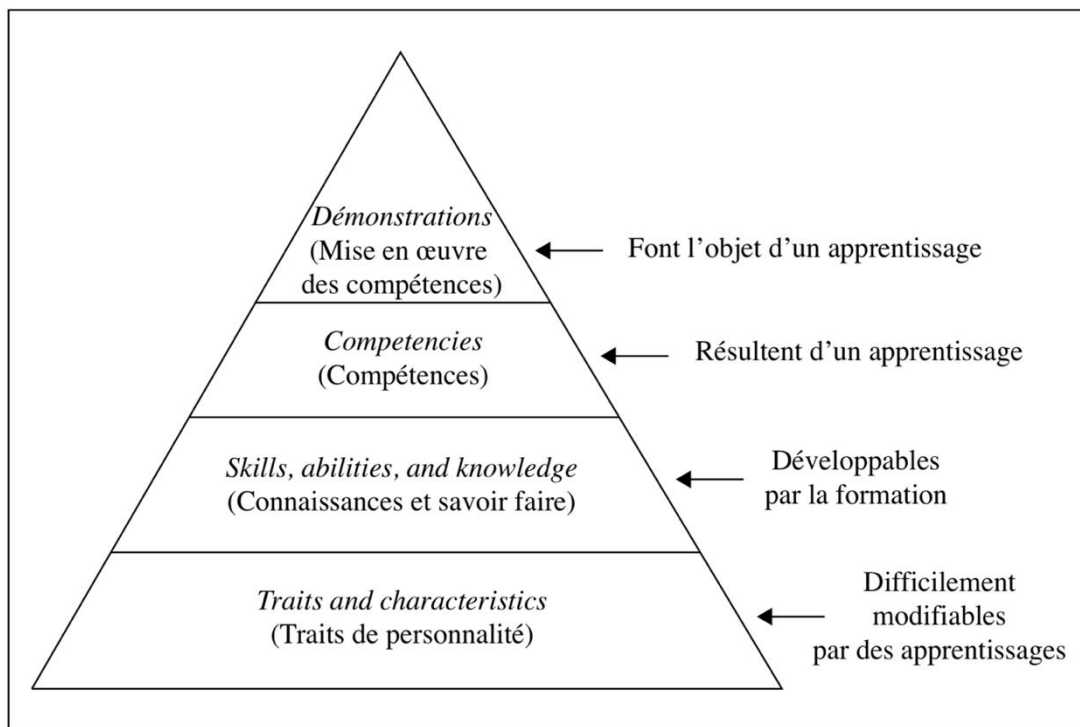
Démonstrations
(Mise en œuvre des compétences)

Font l'objet d'un apprentissage

Competencies
(Compétences)

Résultent d'un apprentissage

Skills, abilities, and knowledge
(Connaissances et savoir faire)

Développables par la formation

Traits and characteristics
(Traits de personnalité)

Difficilement modifiables par des apprentissages